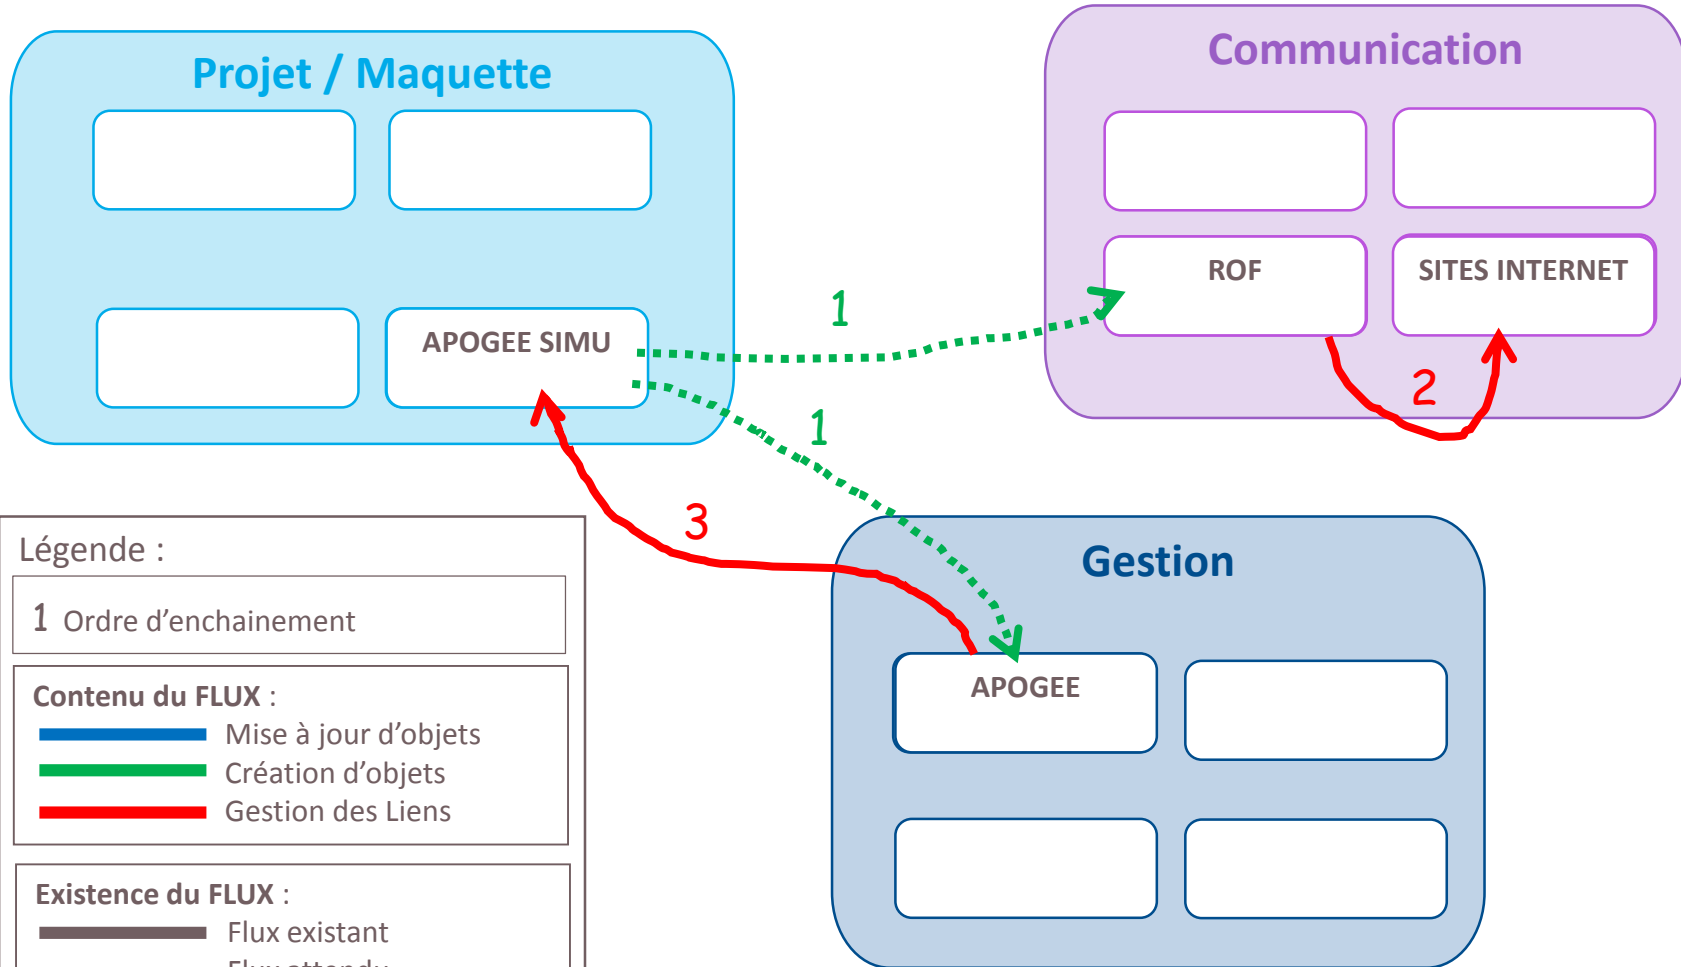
Projet / Maquette

APOGEE SIMU

Communication

ROF

SITES INTERNET

1

1

2

3

Gestion

APOGEE

Légende :

1 Ordre d'enchainement

Contenu du FLUX :
Mise à jour d'objets
Création d'objets
Gestion des Liens

Existence du FLUX :
Flux existant
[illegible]